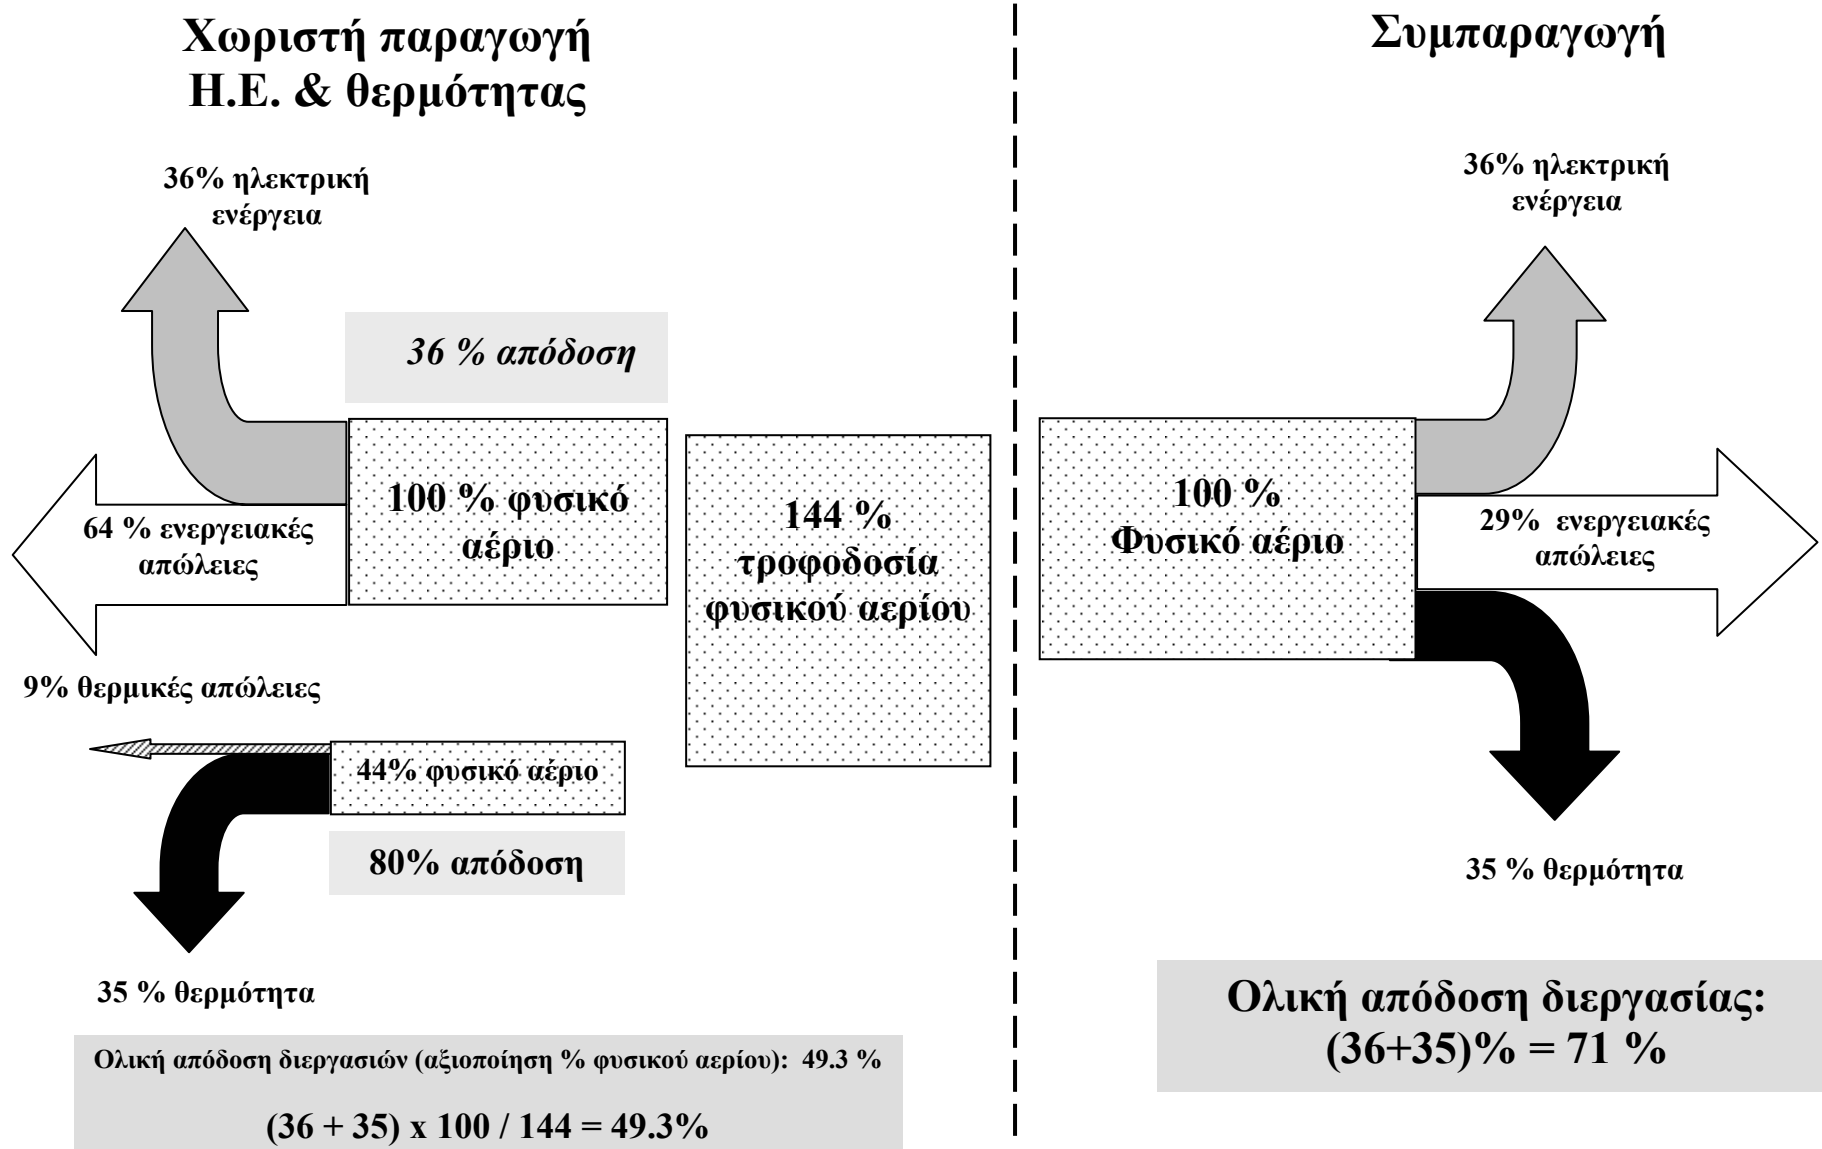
Χωριστή παραγωγή Η.Ε. & θερμότητας

36% ηλεκτρική ενέργεια

36 % απόδοση

100 % φυσικό αέριο

64 % ενεργειακές απώλειες

144 % τροφοδοσία φυσικού αερίου

9% θερμικές απώλειες

44% φυσικό αέριο

80% απόδοση

35 % θερμότητα

Ολική απόδοση διεργασιών (αξιοποίηση % φυσικού αερίου): 49.3 %

(36 + 35) x 100 / 144 = 49.3%

Συμπαραγωγή

36% ηλεκτρική ενέργεια

100 % Φυσικό αέριο

29% ενεργειακές απώλειες

35 % θερμότητα

Ολική απόδοση διεργασίας: (36+35)% = 71 %